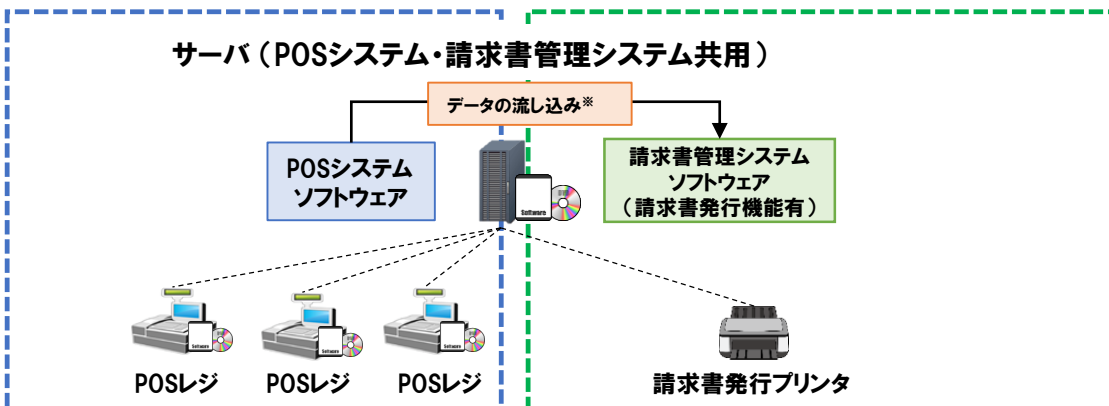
サーバ（POSシステム・請求書管理システム共用）

データの流し込み※

POSシステム ソフトウェア

Software

請求書管理システム ソフトウェア （請求書発行機能有）

Software

Software

Software

POSレジ POSレジ POSレジ

請求書発行プリンタ